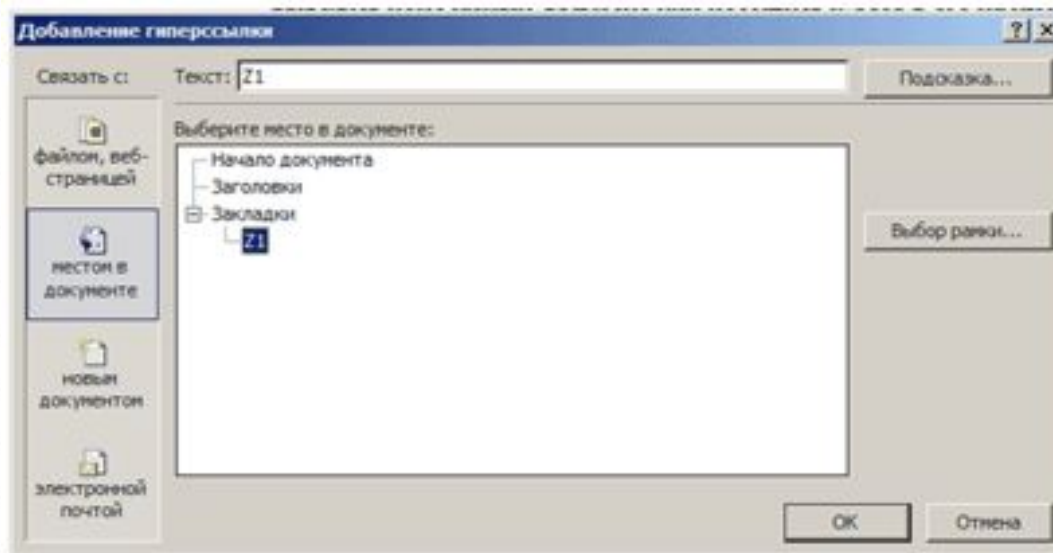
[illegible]

Добавление гиперссылки

? X

Связать с:

Текст: Z1

Подсказка...

файлом, веб-страницей

местом в документе

новым документом

электронной почтой

Выберите место в документе:

Начало документа

Заголовки

Закладки

Z1

Выбор рамки...

OK

Отмена